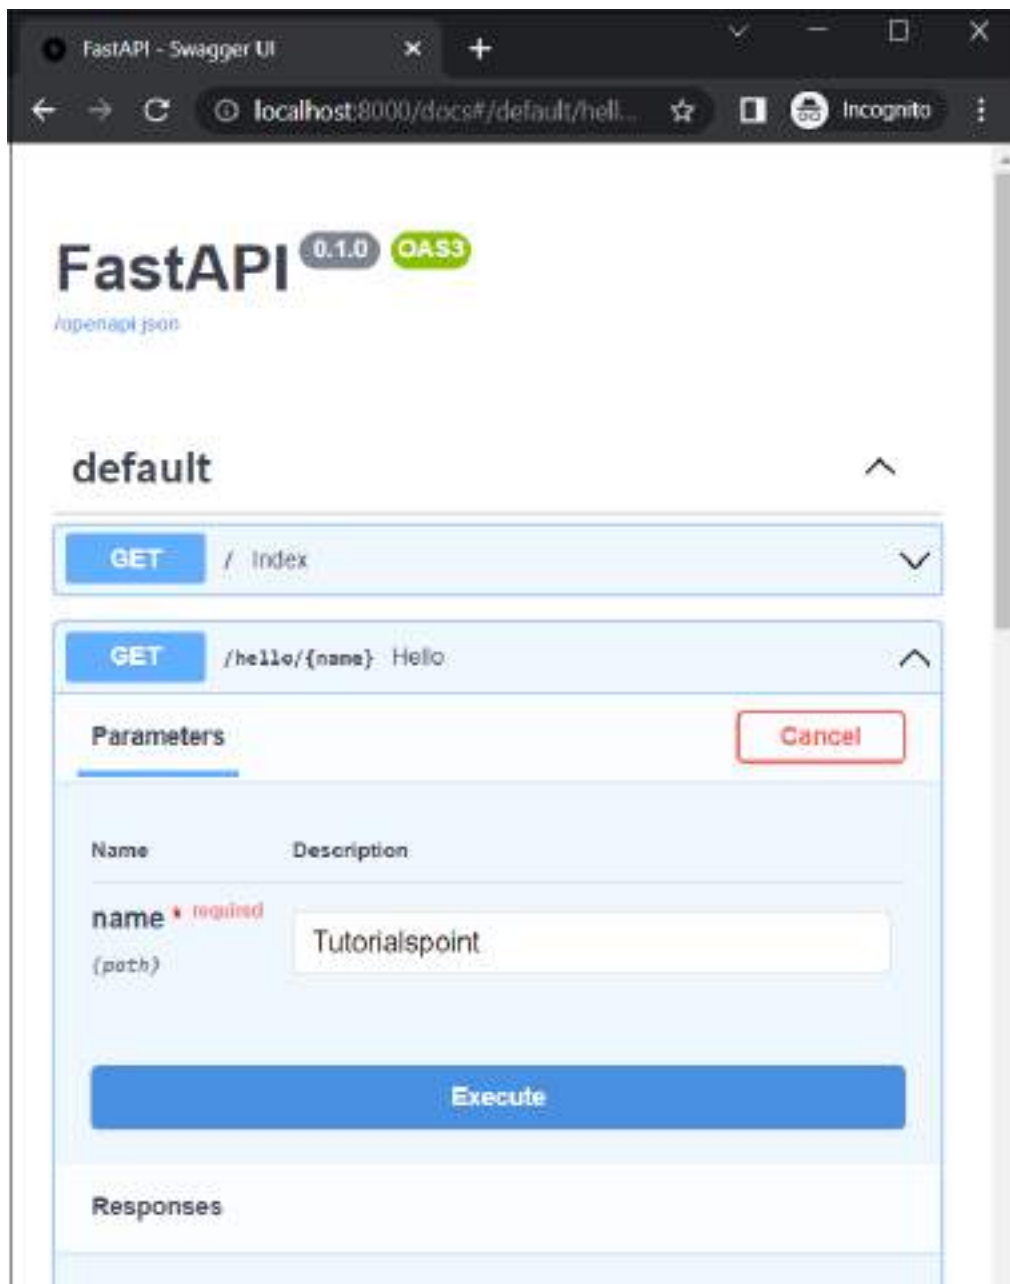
FastAPI - Swagger UI

localhost:8000/docs#/default/hell...

Incognito

FastAPI 0.1.0 OAS3

/openapi.json

default

GET / Index

GET /hello/{name} Hello

Parameters

Cancel

Name

Description

name * required

(path)

Tutorialspoint

Execute

Responses